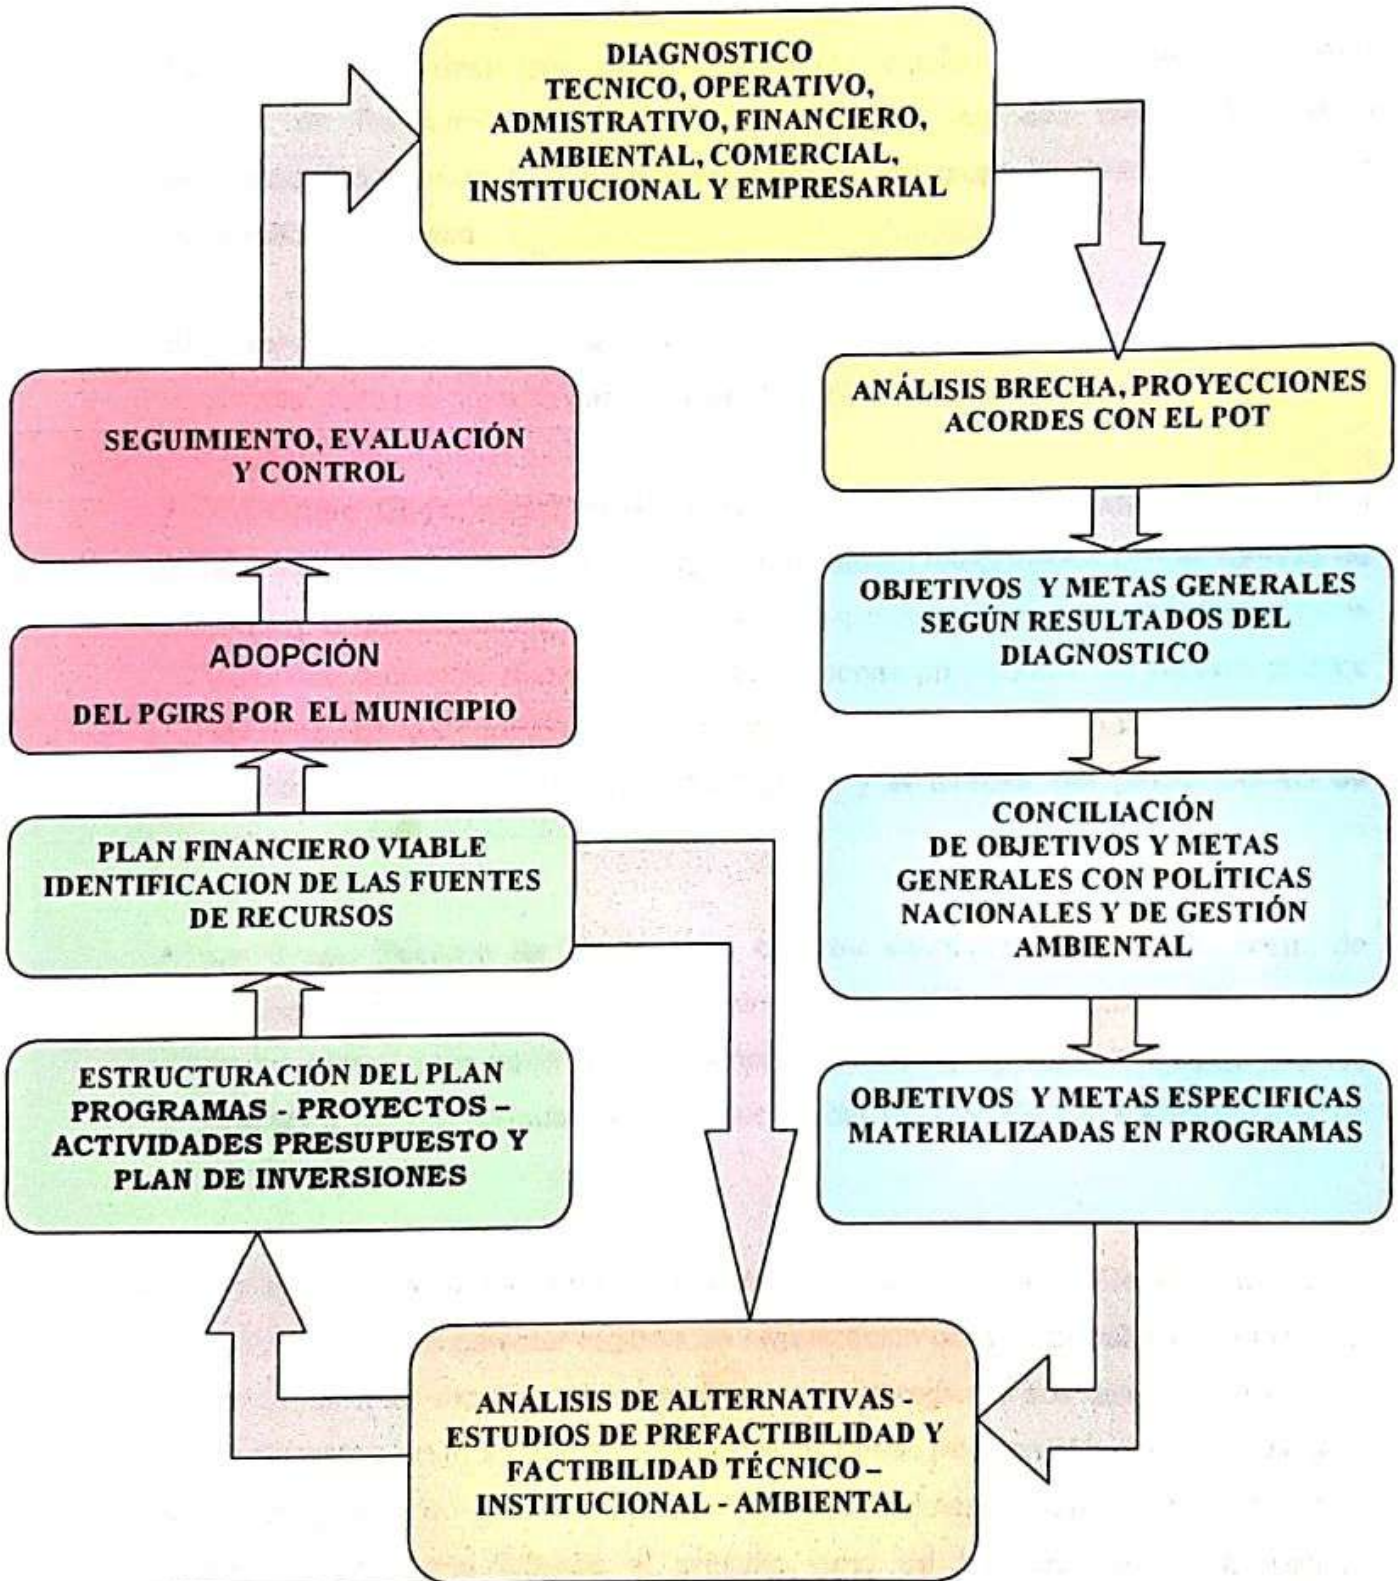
DIAGNOSTICO TECNICO, OPERATIVO, ADMISTRATIVO, FINANCIERO, AMBIENTAL, COMERCIAL, INSTITUCIONAL Y EMPRESARIAL

ANÁLISIS BRECHA, PROYECCIONES ACORDES CON EL POT

OBJETIVOS Y METAS GENERALES SEGÚN RESULTADOS DEL DIAGNOSTICO

CONCILIACIÓN DE OBJETIVOS Y METAS GENERALES CON POLÍTICAS NACIONALES Y DE GESTIÓN AMBIENTAL

OBJETIVOS Y METAS ESPECIFICAS MATERIALIZADAS EN PROGRAMAS

ANÁLISIS DE ALTERNATIVAS - ESTUDIOS DE PREFACTIBILIDAD Y FACTIBILIDAD TÉCNICO – INSTITUCIONAL - AMBIENTAL

ESTRUCTURACIÓN DEL PLAN PROGRAMAS - PROYECTOS – ACTIVIDADES PRESUPUESTO Y PLAN DE INVERSIONES

PLAN FINANCIERO VIABLE IDENTIFICACION DE LAS FUENTES DE RECURSOS

ADOPCIÓN

DEL PGIRS POR EL MUNICIPIO

SEGUIMIENTO, EVALUACIÓN Y CONTROL